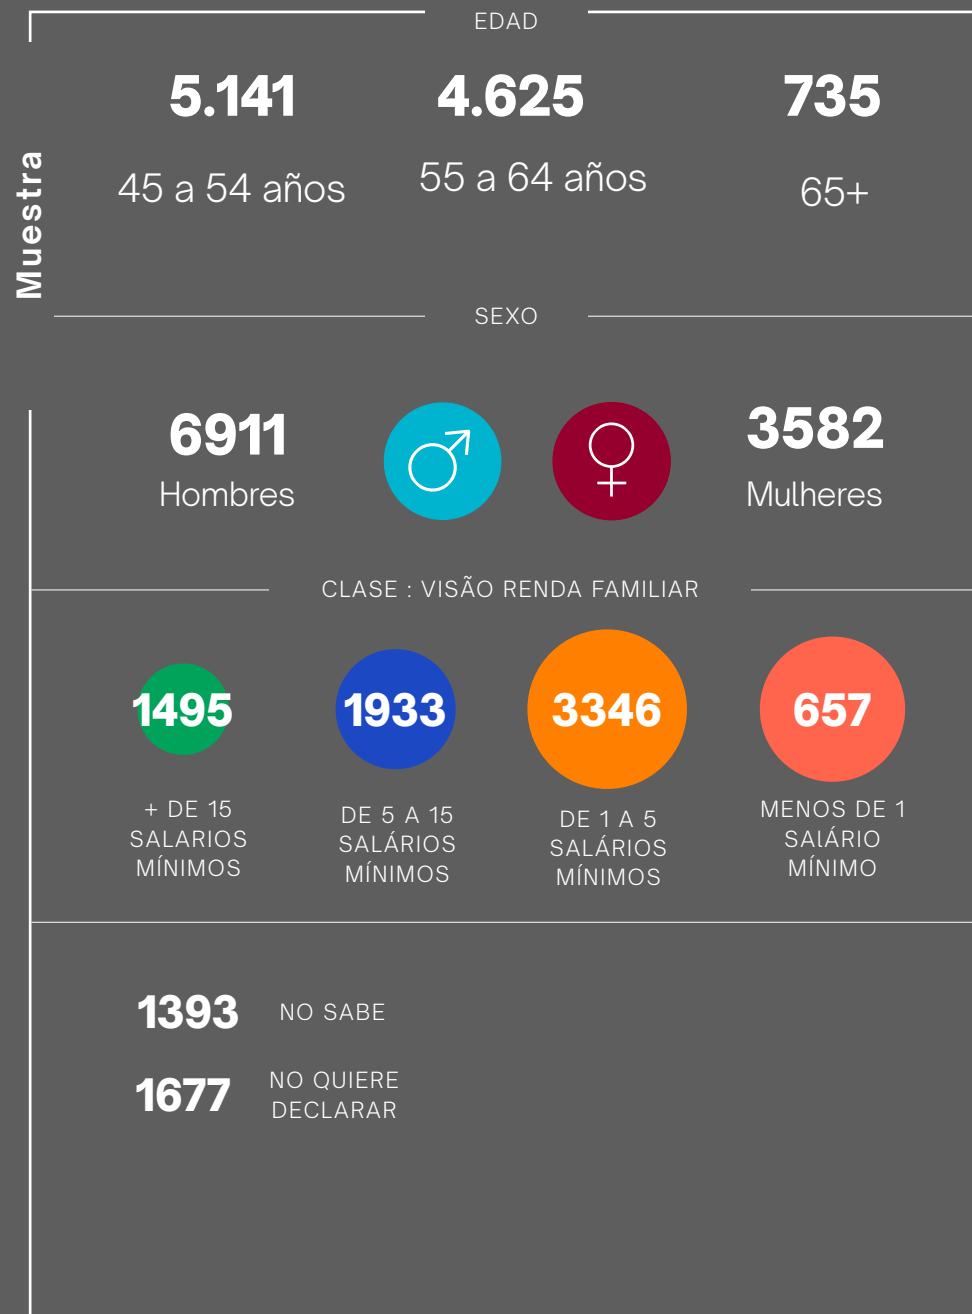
Muestra

EDAD

5.141
45 a 54 años

4.625
55 a 64 años

735
65+

SEXO

6911
Hombres

♂ ♀

3582
Mulheres

CLASE : VISÃO RENDA FAMILIAR

1495
+ DE 15 SALARIOS MÍNIMOS

1933
DE 5 A 15 SALÁRIOS MÍNIMOS

3346
DE 1 A 5 SALÁRIOS MÍNIMOS

657
MENOS DE 1 SAIÁRIO MÍNIMO

1393 NO SABE

1677 NO QUIERE DECLARAR